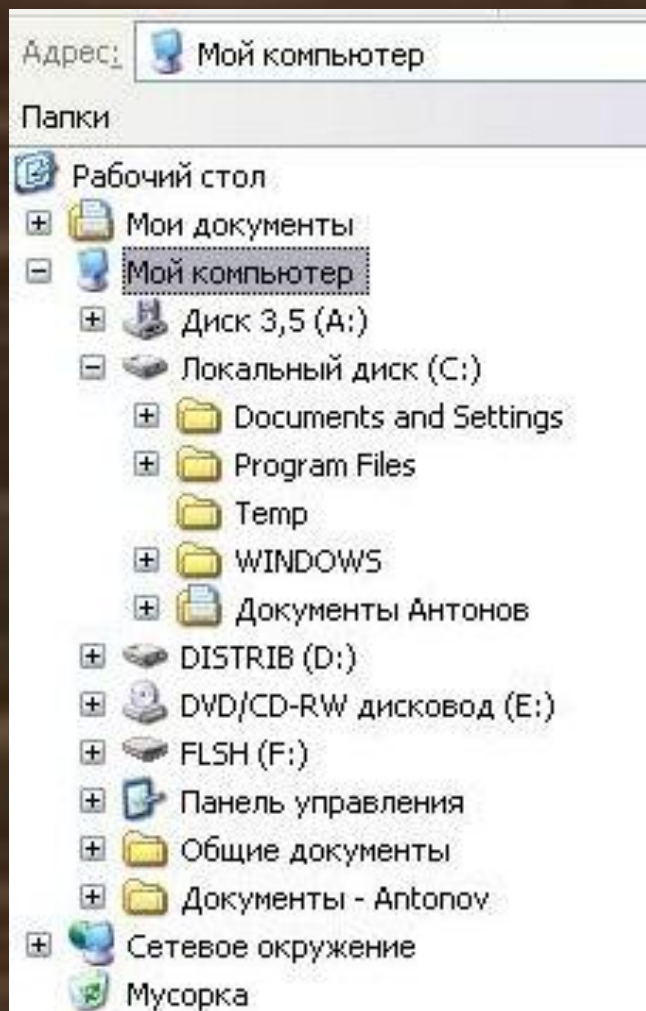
Адрес: Мой компьютер

Папки

Рабочий стол
Мои документы
Мой компьютер
Диск 3,5 (A:)
Локальный диск (C:)
Documents and Settings
Program Files
Temp
WINDOWS
Документы Антонов
DISTRIB (D:)
DVD/CD-RW дисковод (E:)
FLSH (F:)
Панель управления
Общие документы
Документы - Antonov
Сетевое окружение
Мусорка